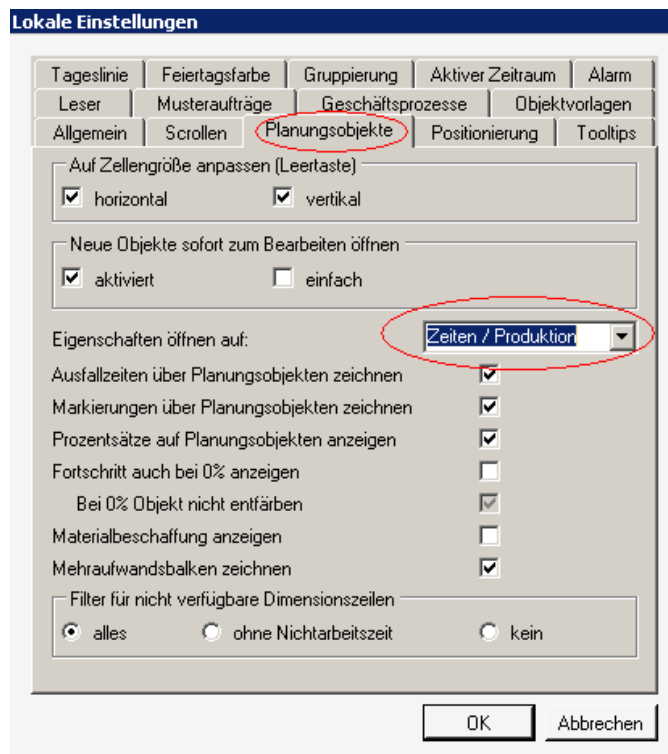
Lokale Einstellungen

Tageslinie | Feiertagsfarbe | Gruppierung | Aktiver Zeitraum | Alarm
Leser | Musteraufträge | Geschäftsprozesse | Objektvorlagen
Allgemein | Scrollen | Planungsobjekte | Positionierung | Tooltips

Auf Zellengröße anpassen (Leertaste)
horizontal
vertikal

Neue Objekte sofort zum Bearbeiten öffnen
aktiviert
einfach

Eigenschaften öffnen auf:
Zeiten / Produktion
Ausfallzeiten über Planungsobjekten zeichnen
Markierungen über Planungsobjekten zeichnen
Prozentsätze auf Planungsobjekten anzeigen
Fortschritt auch bei 0% anzeigen
Bei 0% Objekt nicht entfärben
Materialbeschaffung anzeigen
Mehraufwandsbalken zeichnen

Filter für nicht verfügbare Dimensionszeilen
alles
ohne Nichtarbeitszeit
kein

OK
Abbrechen